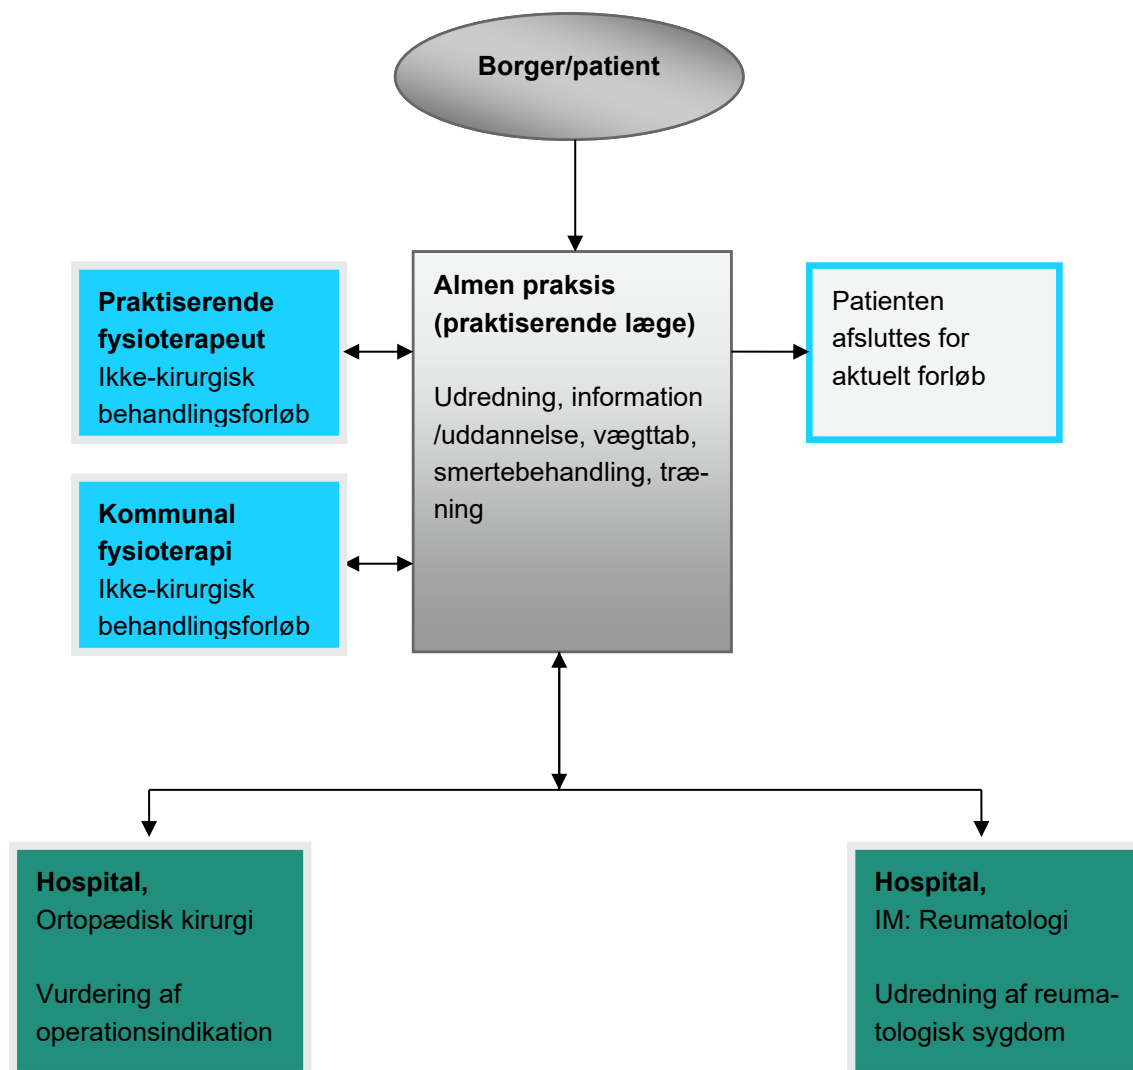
Borger/patient

Praktiserende fysioterapeut
Ikke-kirurgisk behandlingsforløb

Kommunal fysioterapi
Ikke-kirurgisk behandlingsforløb

Almen praksis (praktiserende læge)

Udredning, information /uddannelse, vægttab, smertebehandling, træning

Patienten afsluttes for aktuelt forløb

Hospital,
Ortopædisk kirurgi

Vurdering af operationsindikation

Hospital,
IM: Reumatologi

Udredning af reumatologisk sygdom